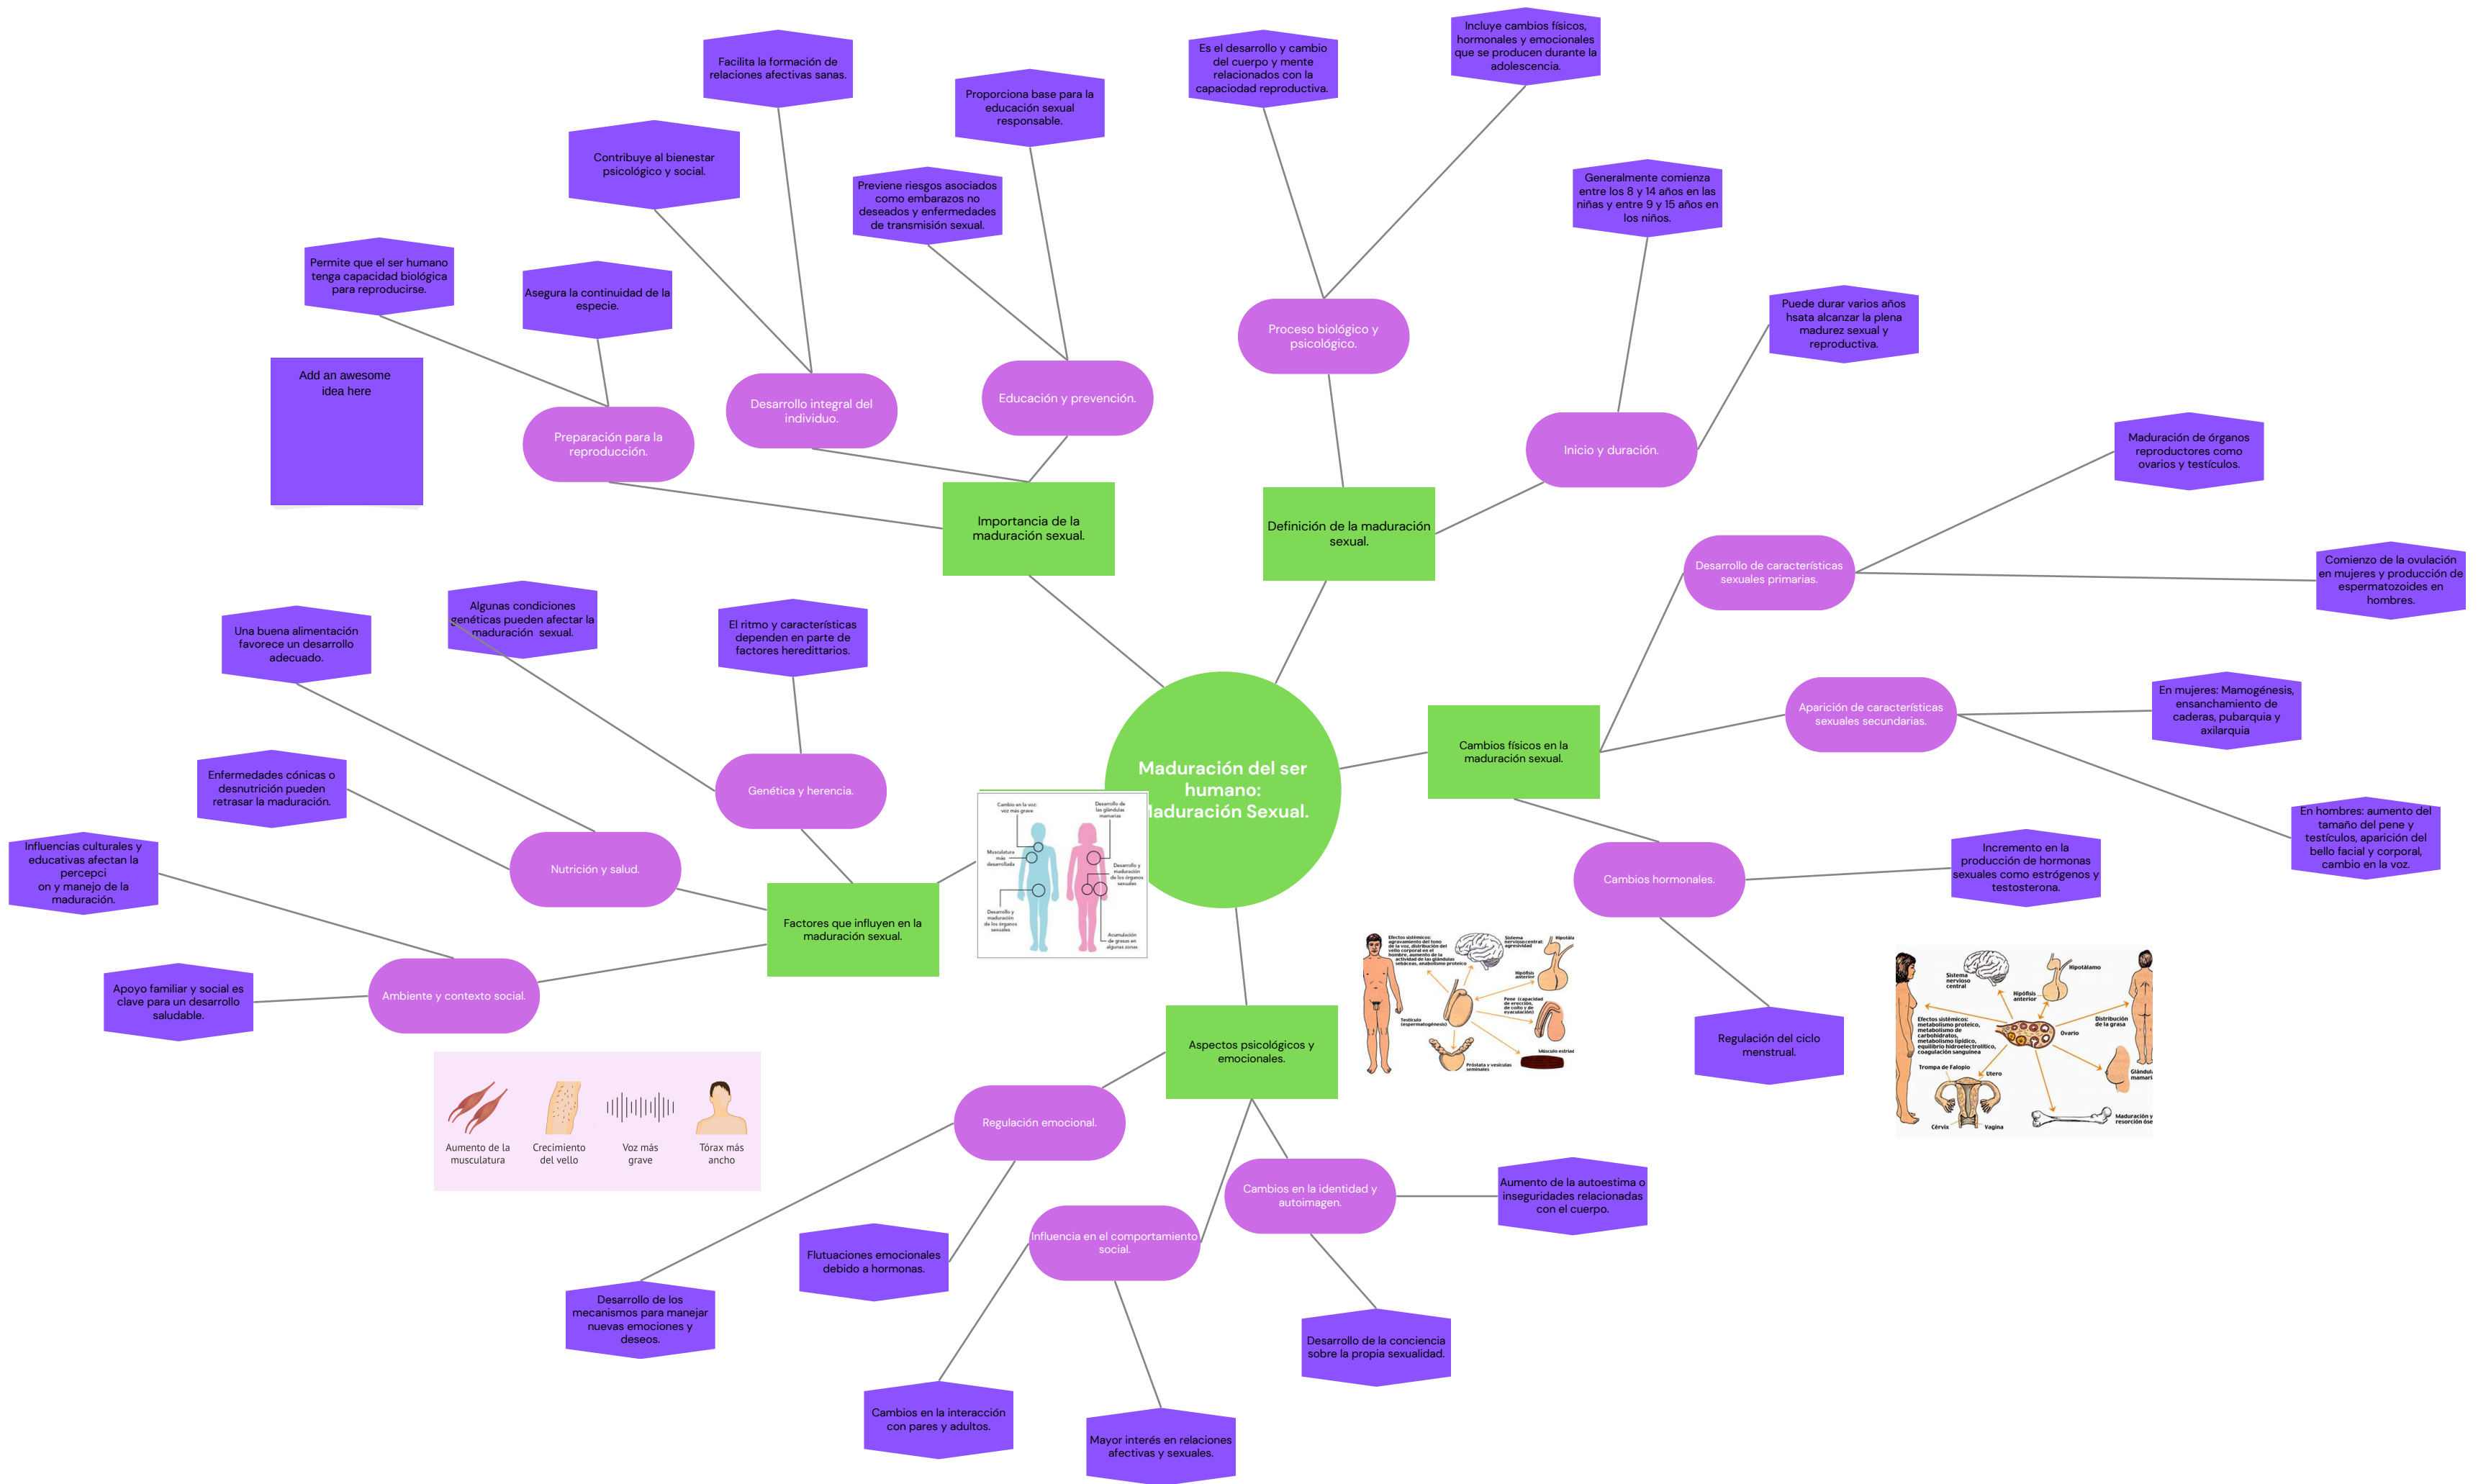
Maduración del ser humano: Maduración Sexual.

Importancia de la maduración sexual.

Preparación para la reproducción.

Permite que el ser humano tenga capacidad biológica para reproducirse.

Asegura la continuidad de la especie.

Desarrollo integral del individuo.

Contribuye al bienestar psicológico y social.

Facilita la formación de relaciones afectivas sanas.

Educación y prevención.

Previene riesgos asociados como embarazos no deseados y enfermedades de transmisión sexual.

Proporciona base para la educación sexual responsable.

Add an awesome idea here

Definición de la maduración sexual.

Proceso biológico y psicológico.

Es el desarrollo y cambio del cuerpo y mente relacionados con la capacidad reproductiva.

Incluye cambios físicos, hormonales y emocionales que se producen durante la adolescencia.

Inicio y duración.

Generalmente comienza entre los 8 y 14 años en las niñas y entre 9 y 15 años en los niños.

Puede durar varios años hsata alcanzar la plena madurez sexual y reproductiva.

Cambios físicos en la maduración sexual.

Desarrollo de características sexuales primarias.

Maduración de órganos reproductores como ovarios y testículos.

Comienzo de la ovulación en mujeres y producción de espermatozoides en hombres.

Aparición de características sexuales secundarias.

En mujeres: Mamogénesis, ensanchamiento de caderas, pubarquia y axilarquia

En hombres: aumento del tamaño del pene y testículos, aparición del bello facial y corporal, cambio en la voz.

Cambios hormonales.

Incremento en la producción de hormonas sexuales como estrógenos y testosterona.

Regulación del ciclo menstrual.

Factores que influyen en la maduración sexual.

Genética y herencia.

Algunas condiciones genéticas pueden afectar la maduración sexual.

El ritmo y características dependen en parte de factores heredittarios.

Nutrición y salud.

Una buena alimentación favorece un desarrollo adecuado.

Enfermedades cónicas o desnutrición pueden retrasar la maduración.

Ambiente y contexto social.

Influencias culturales y educativas afectan la percepci on y manejo de la maduración.

Apoyo familiar y social es clave para un desarrollo saludable.

Aspectos psicológicos y emocionales.

Regulación emocional.

Desarrollo de los mecanismos para manejar nuevas emociones y deseos.

Flutuaciones emocionales debido a hormonas.

Influencia en el comportamiento social.

Cambios en la interacción con pares y adultos.

Mayor interés en relaciones afectivas y sexuales.

Cambios en la identidad y autoimagen.

Aumento de la autoestima o inseguridades relacionadas con el cuerpo.

Desarrollo de la conciencia sobre la propia sexualidad.

Aumento de la musculatura
Crecimiento del vello
Voz más grave
Tórax más ancho

Cambio en la voz: voz más grave
Musculatura más desarrollada
Desarrollo y maduración de los órganos sexuales
Desarrollo de las glándulas mamarias
Desarrollo y maduración de los órganos sexuales
Acumulación de grasas en algunas zonas

Sistema nervioso central: agresividad
Hipotálamo
Hipófisis anterior
Testículo (espermatogénesis)
Pene (capacidad de erección, de coito y de eyaculación)
Próstata y vesículas seminales
Músculo estriado

Sistema nervioso central
Hipotálamo
Hipófisis anterior
Efectos sistémicos: metabolismo proteico, metabolismo de carbohidratos, metabolismo lipídico, equilibrio hidroelectrolítico, coagulación sanguínea
Ovario
Distribución de la grasa
Trompa de Falopio
Útero
Cérvix
Vagina
Glándula mamari
Maduración y resorción ósea